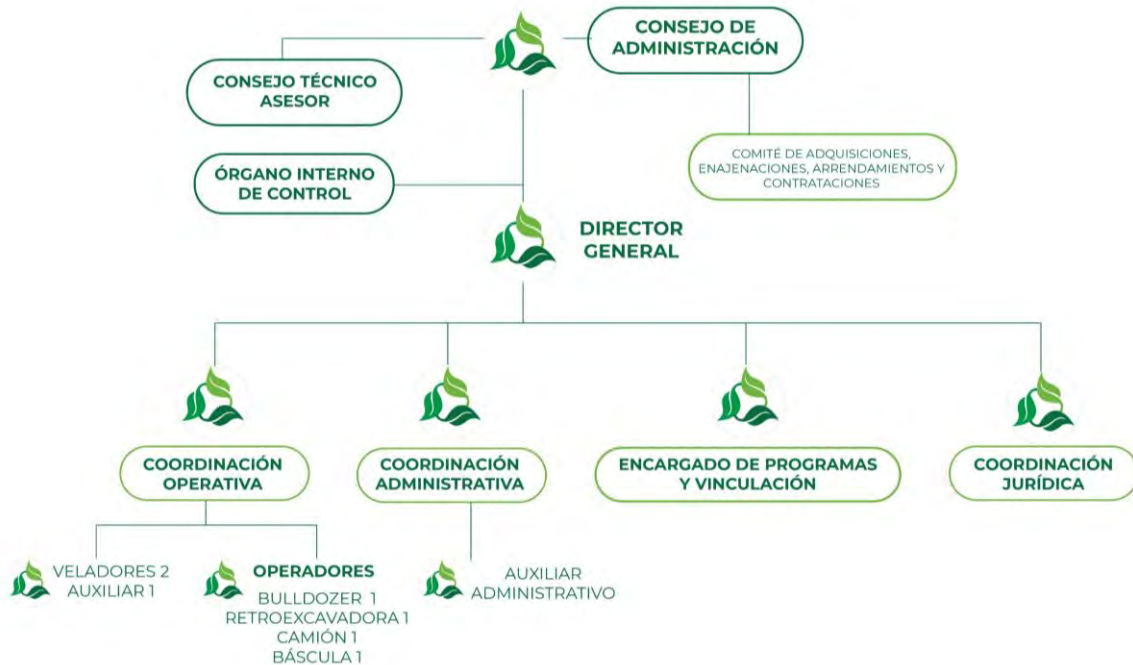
CONSEJO DE ADMINISTRACIÓN

CONSEJO TÉCNICO ASESOR

COMITÉ DE ADQUISICIONES, ENAJENACIONES, ARRENDAMIENTOS Y CONTRATACIONES

ÓRGANO INTERNO DE CONTROL

DIRECTOR GENERAL

COORDINACIÓN OPERATIVA

COORDINACIÓN ADMINISTRATIVA

ENCARGADO DE PROGRAMAS Y VINCULACIÓN

COORDINACIÓN JURÍDICA

VELADORES 2
AUXILIAR 1

OPERADORES
BULLDOZER 1
RETROEXCAVADORA 1
CAMIÓN 1
BÁSCULA 1

AUXILIAR ADMINISTRATIVO